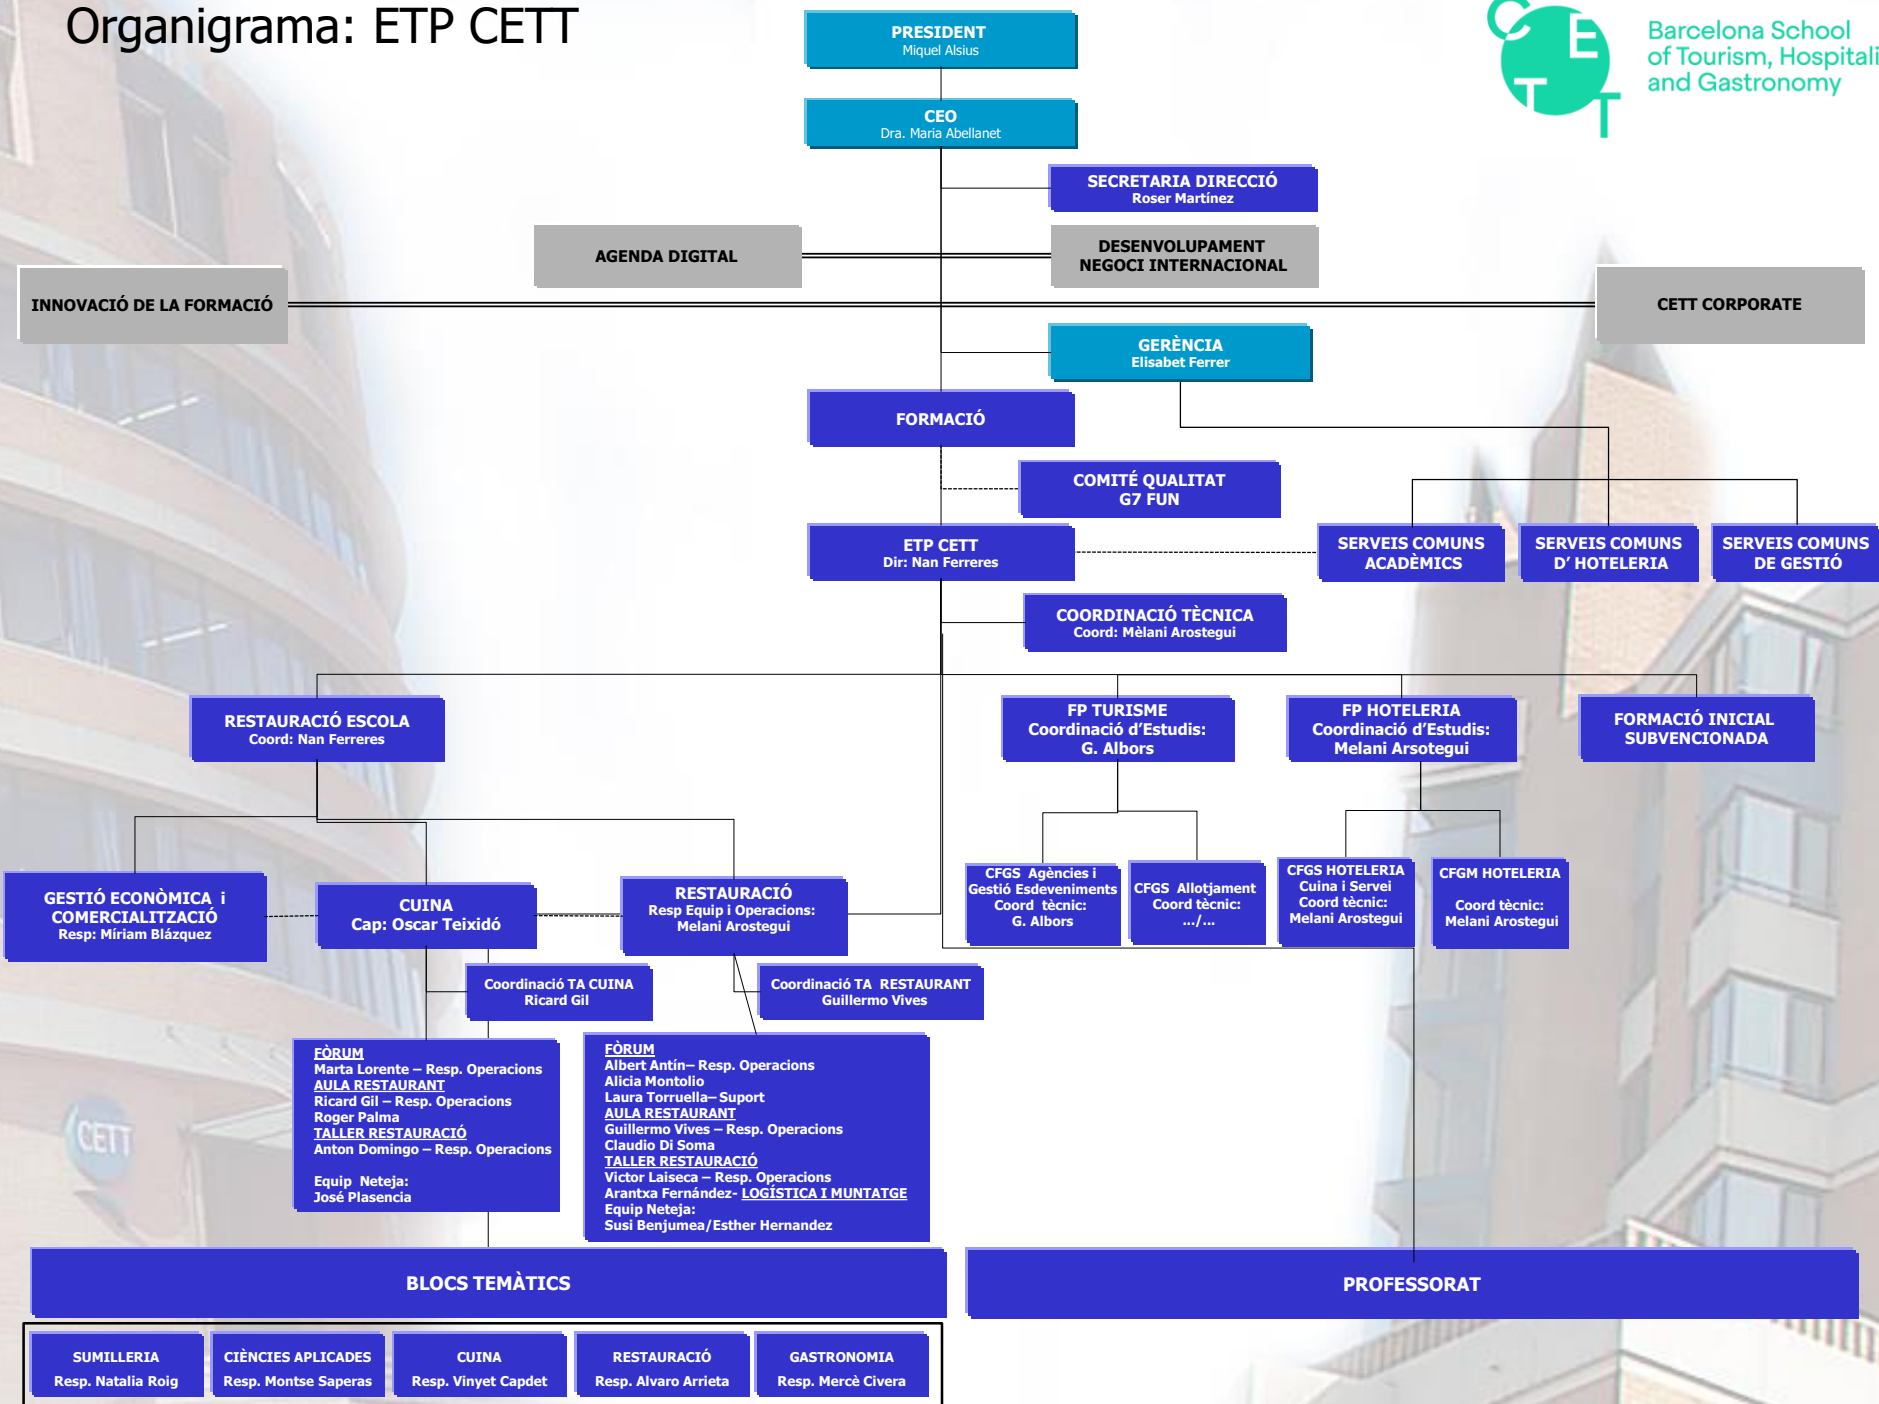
Organigrama: ETP CETT

PRESIDENT
Miquel Alsius

CEO
Dra. Maria Abellanet

CETT
Barcelona School of Tourism, Hospitali and Gastronomy

SECRETARIA DIRECCIÓ
Roser Martínez

AGENDA DIGITAL

DESENVOLUPAMENT NEGOCI INTERNACIONAL

INNOVACIÓ DE LA FORMACIÓ

CETT CORPORATE

GERÈNCIA
Elisabet Ferrer

FORMACIÓ

COMITÉ QUALITAT
G7 FUN

ETP CETT
Dir: Nan Ferreres

SERVEIS COMUNS ACADÈMICS

SERVEIS COMUNS D' HOTELERIA

SERVEIS COMUNS DE GESTIÓ

COORDINACIÓ TÈCNICA
Coord: Mèlani Arostegui

RESTAURACIÓ ESCOLA
Coord: Nan Ferreres

FP TURISME
Coordinació d'Estudis:
G. Albors

FP HOTELERIA
Coordinació d'Estudis:
Melani Arsotegui

FORMACIÓ INICIAL SUBVENCIONADA

CFGS Agències i Gestió Esdeveniments
Coord tècnic:
G. Albors

CFGS Allotjament
Coord tècnic:
.../...

CFGS HOTELERIA
Cuina i Servei
Coord tècnic:
Melani Arostegui

CFGM HOTELERIA
Coord tècnic:
Melani Arostegui

GESTIÓ ECONÒMICA i COMERCIALITZACIÓ
Resp: Míriam Blázquez

CUINA
Cap: Oscar Teixidó

RESTAURACIÓ
Resp Equip i Operacions:
Melani Arostegui

Coordinació TA CUINA
Ricard Gil

Coordinació TA RESTAURANT
Guillermo Vives

FÒRUM
Marta Lorente – Resp. Operacions
AULA RESTAURANT
Ricard Gil – Resp. Operacions
Roger Palma
TALLER RESTAURACIÓ
Anton Domingo – Resp. Operacions

Equip Neteja:
José Plasencia

FÒRUM
Albert Antín– Resp. Operacions
Alicia Montolio
Laura Torruella– Suport
AULA RESTAURANT
Guillermo Vives – Resp. Operacions
Claudio Di Soma
TALLER RESTAURACIÓ
Victor Laiseca – Resp. Operacions
Arantxa Fernández- LOGÍSTICA I MUNTATGE
Equip Neteja:
Susi Benjumea/Esther Hernandez

CETT

BLOCS TEMÀTICS

PROFESSORAT

SUMILLERIA
Resp. Natalia Roig

CIÈNCIES APLICADES
Resp. Montse Saperas

CUINA
Resp. Vinyet Capdet

RESTAURACIÓ
Resp. Alvaro Arrieta

GASTRONOMIA
Resp. Mercè Civera